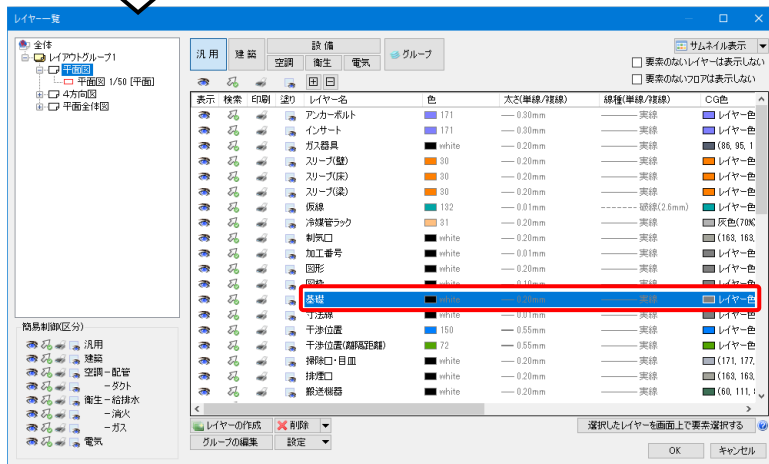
レイヤー一覧

全体
レイアウトグループ1
平面図
平面図 1/50 [平面]
4方向図
平面全体図

汎用 建築 設備 空調 衛生 電気 グループ

サムネイル表示
要素のないレイヤーは表示しない
要素のないフロアは表示しない

| 表示 | 検索 | 印刷 | 塗り | レイヤー名 | 色 | 太さ(単線/複線) | 線種(単線/複線) | CG色 |
|---|---|---|---|---|---|---|---|---|
| | | | | アンカーボルト | 171 | 0.30mm | 実線 | レイヤー色 |
| | | | | インサート | 171 | 0.30mm | 実線 | レイヤー色 |
| | | | | ガス器具 | white | 0.20mm | 実線 | (86, 95, 1 |
| | | | | スリーブ(壁) | 30 | 0.20mm | 実線 | レイヤー色 |
| | | | | スリーブ(床) | 30 | 0.20mm | 実線 | レイヤー色 |
| | | | | スリーブ(梁) | 30 | 0.20mm | 実線 | レイヤー色 |
| | | | | 仮線 | 132 | 0.01mm | 破線(2.6mm) | レイヤー色 |
| | | | | 冷媒管ラック | 31 | 0.20mm | 実線 | 灰色(70% |
| | | | | 制気口 | white | 0.20mm | 実線 | (163, 163, |
| | | | | 加工番号 | white | 0.01mm | 実線 | レイヤー色 |
| | | | | 図形 | white | 0.20mm | 実線 | レイヤー色 |
| | | | | 図枠 | white | 0.10mm | 実線 | レイヤー色 |
| | | | | 基礎 | white | 0.20mm | 実線 | レイヤー色 |
| | | | | 寸法線 | white | 0.01mm | 実線 | レイヤー色 |
| | | | | 干渉位置 | 150 | 0.55mm | 実線 | レイヤー色 |
| | | | | 干渉位置(離隔距離) | 72 | 0.55mm | 実線 | レイヤー色 |
| | | | | 掃除口・目面 | white | 0.20mm | 実線 | (171, 177, |
| | | | | 排水口 | white | 0.20mm | 実線 | (163, 163, |
| | | | | 搬送機器 | white | 0.20mm | 実線 | (60, 111, 1 |

簡易制御(区分)
汎用
建築
空調－配管
－ダクト
衛生－給排水
－消火
－ガス
電気

レイヤーの作成 削除 グループの編集 設定
選択したレイヤーを画面上で要素選択する
OK キャンセル